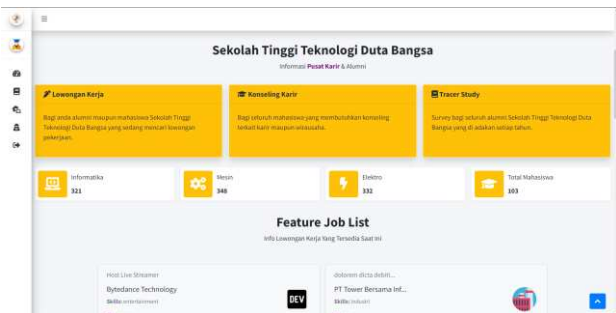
Sekolah Tinggi Teknologi Duta Bangsa

Informasi Pusat Karir & Alumni

Lowongan Kerja

Bagi anda alumni maupun mahasiswa Sekolah Tinggi Teknologi Duta Bangsa yang sedang mencari lowongan pekerjaan.

Konseling Karir

Bagi seluruh mahasiswa yang membutuhkan konseling terkait karir maupun wirausaha.

Tracer Study

Survey bagi seluruh alumni Sekolah Tinggi Teknologi Duta Bangsa yang di adakan setiap tahun.

Informatika
321

Mesin
348

Elektro
332

Total Mahasiswa
103

Feature Job List

Info Lowongan Kerja Yang Tersedia Saat Ini

Host Live Streamer
Bytedance Technology
Skills: entertainment

DEV

dokumen dicta debit...
PT Tower Bersama Inf...
Skills: industri